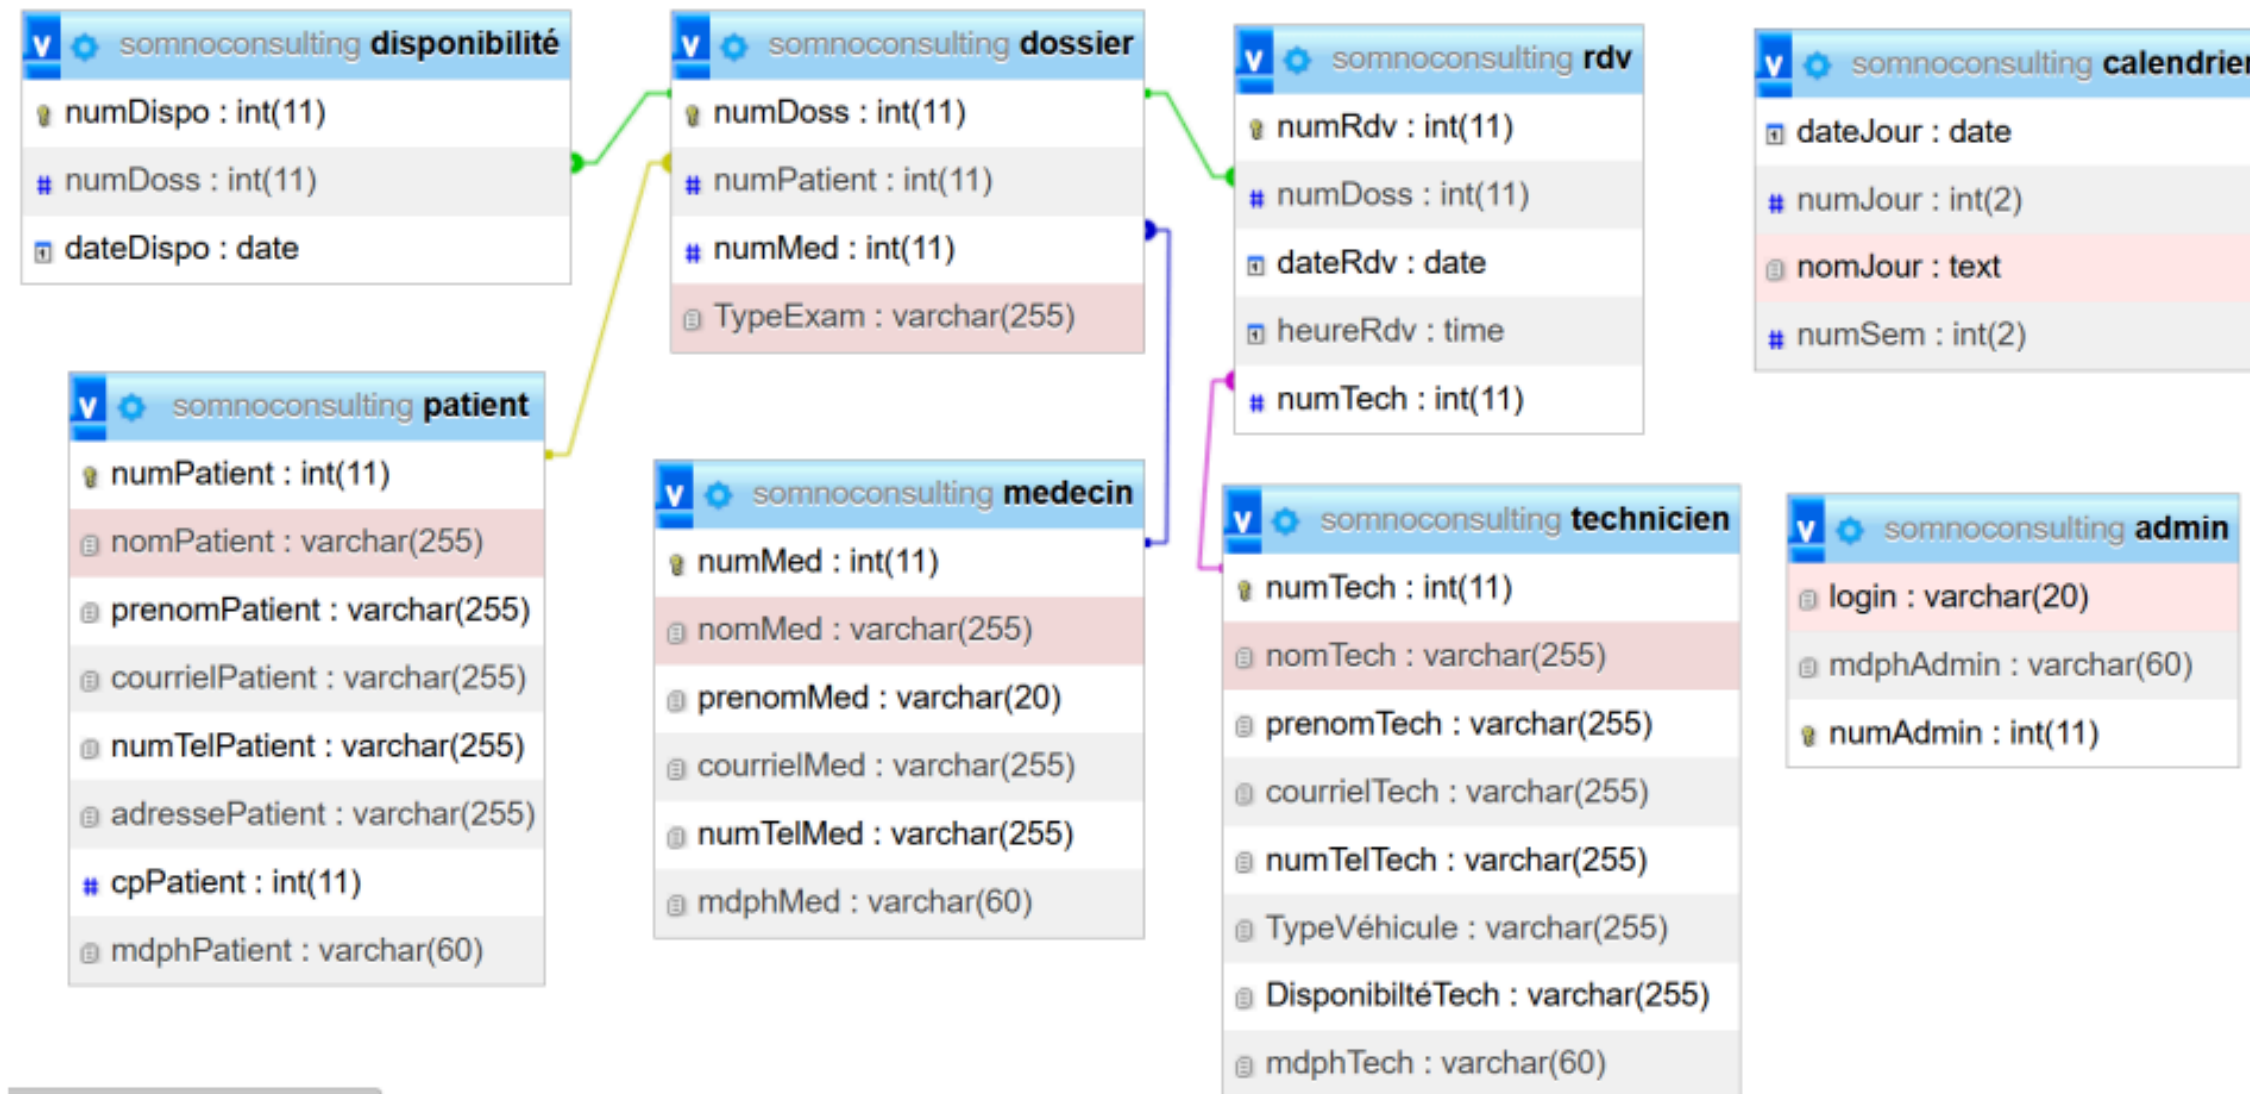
somnoconsulting disponibilité
numDispo : int(11)
numDoss : int(11)
dateDispo : date

somnoconsulting dossier
numDoss : int(11)
numPatient : int(11)
numMed : int(11)
TypeExam : varchar(255)

somnoconsulting rdv
numRdv : int(11)
numDoss : int(11)
dateRdv : date
heureRdv : time
numTech : int(11)

somnoconsulting calendrier
dateJour : date
numJour : int(2)
nomJour : text
numSem : int(2)

somnoconsulting patient
numPatient : int(11)
nomPatient : varchar(255)
prenomPatient : varchar(255)
courrielPatient : varchar(255)
numTelPatient : varchar(255)
adressePatient : varchar(255)
cpPatient : int(11)
mdphPatient : varchar(60)

somnoconsulting medecin
numMed : int(11)
nomMed : varchar(255)
prenomMed : varchar(20)
courrielMed : varchar(255)
numTelMed : varchar(255)
mdphMed : varchar(60)

somnoconsulting technicien
numTech : int(11)
nomTech : varchar(255)
prenomTech : varchar(255)
courrielTech : varchar(255)
numTelTech : varchar(255)
TypeVéhicule : varchar(255)
DisponibiltéTech : varchar(255)
mdphTech : varchar(60)

somnoconsulting admin
login : varchar(20)
mdphAdmin : varchar(60)
numAdmin : int(11)